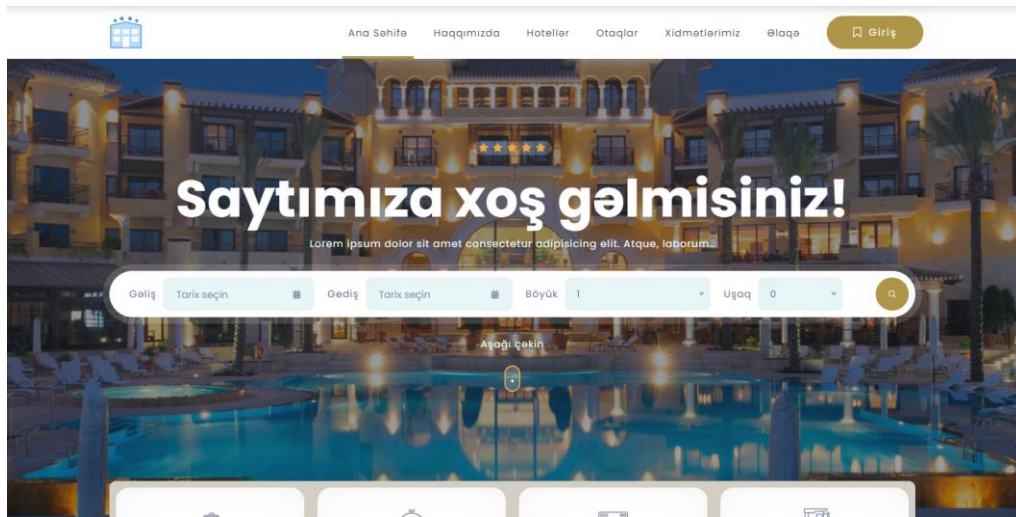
Ana Səhifə Haqqımızda Hotellər Otaqlar Xidmətlərimiz Əlaqə Giriş

Saytımıza xoş gəlmisiniz!

Lorem ipsum dolor sit amet consectetur adipisicing elit. Atque, laborum.

Gəliş Tarix seçin Gediş Tarix seçin Böyük 1 Uşaq 0

Aşağı çəkin